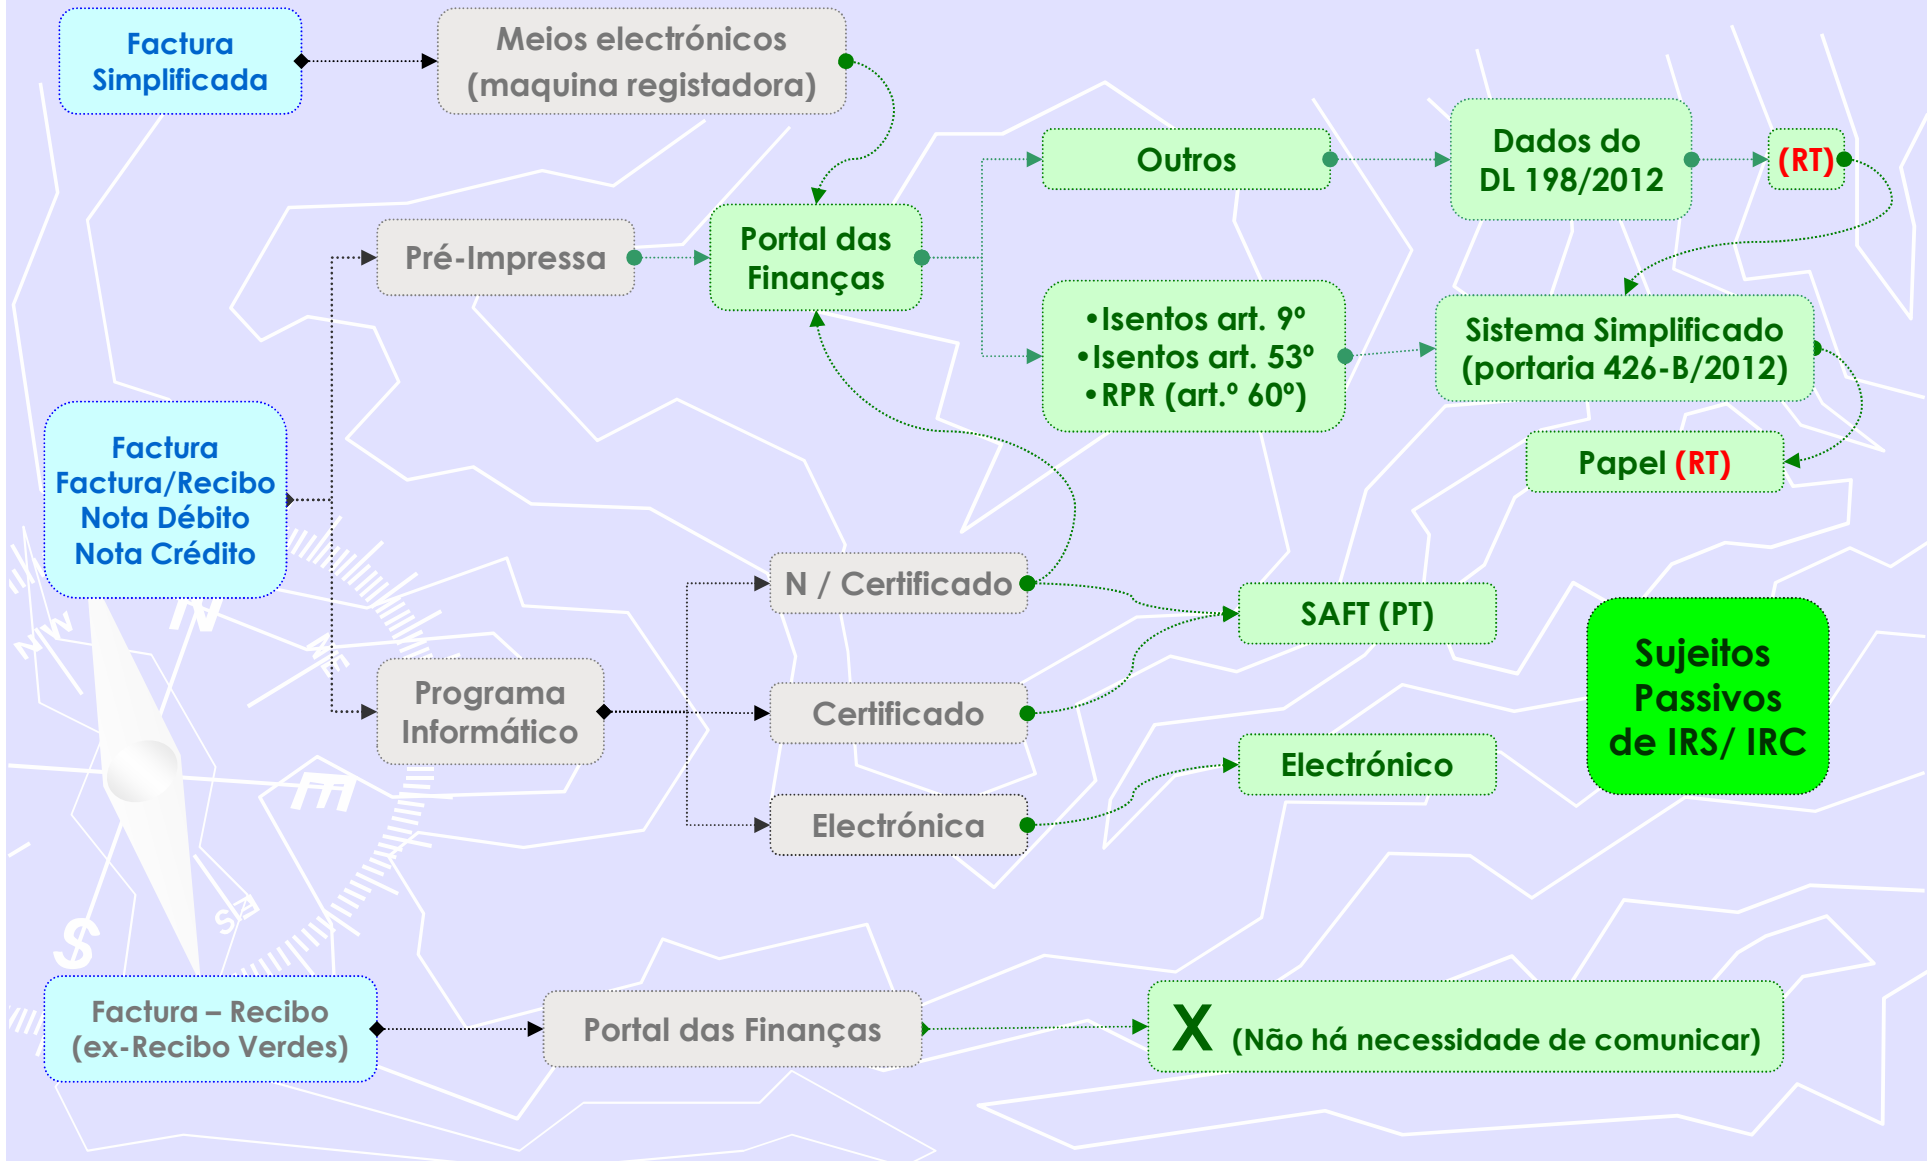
Factura Simplificada

Meios electrónicos (maquina registadora)

Outros

Dados do DL 198/2012

(RT)

Pré-Impressa

Portal das Finanças

•Isentos art. 9º
•Isentos art. 53º
•RPR (art.º 60º)

Sistema Simplificado (portaria 426-B/2012)

Papel (RT)

Factura
Factura/Recibo
Nota Débito
Nota Crédito

N / Certificado

SAFT (PT)

Sujeitos Passivos de IRS/ IRC

Programa Informático

Certificado

Electrónico

Electrónica

Factura – Recibo (ex-Recibo Verdes)

Portal das Finanças

X (Não há necessidade de comunicar)